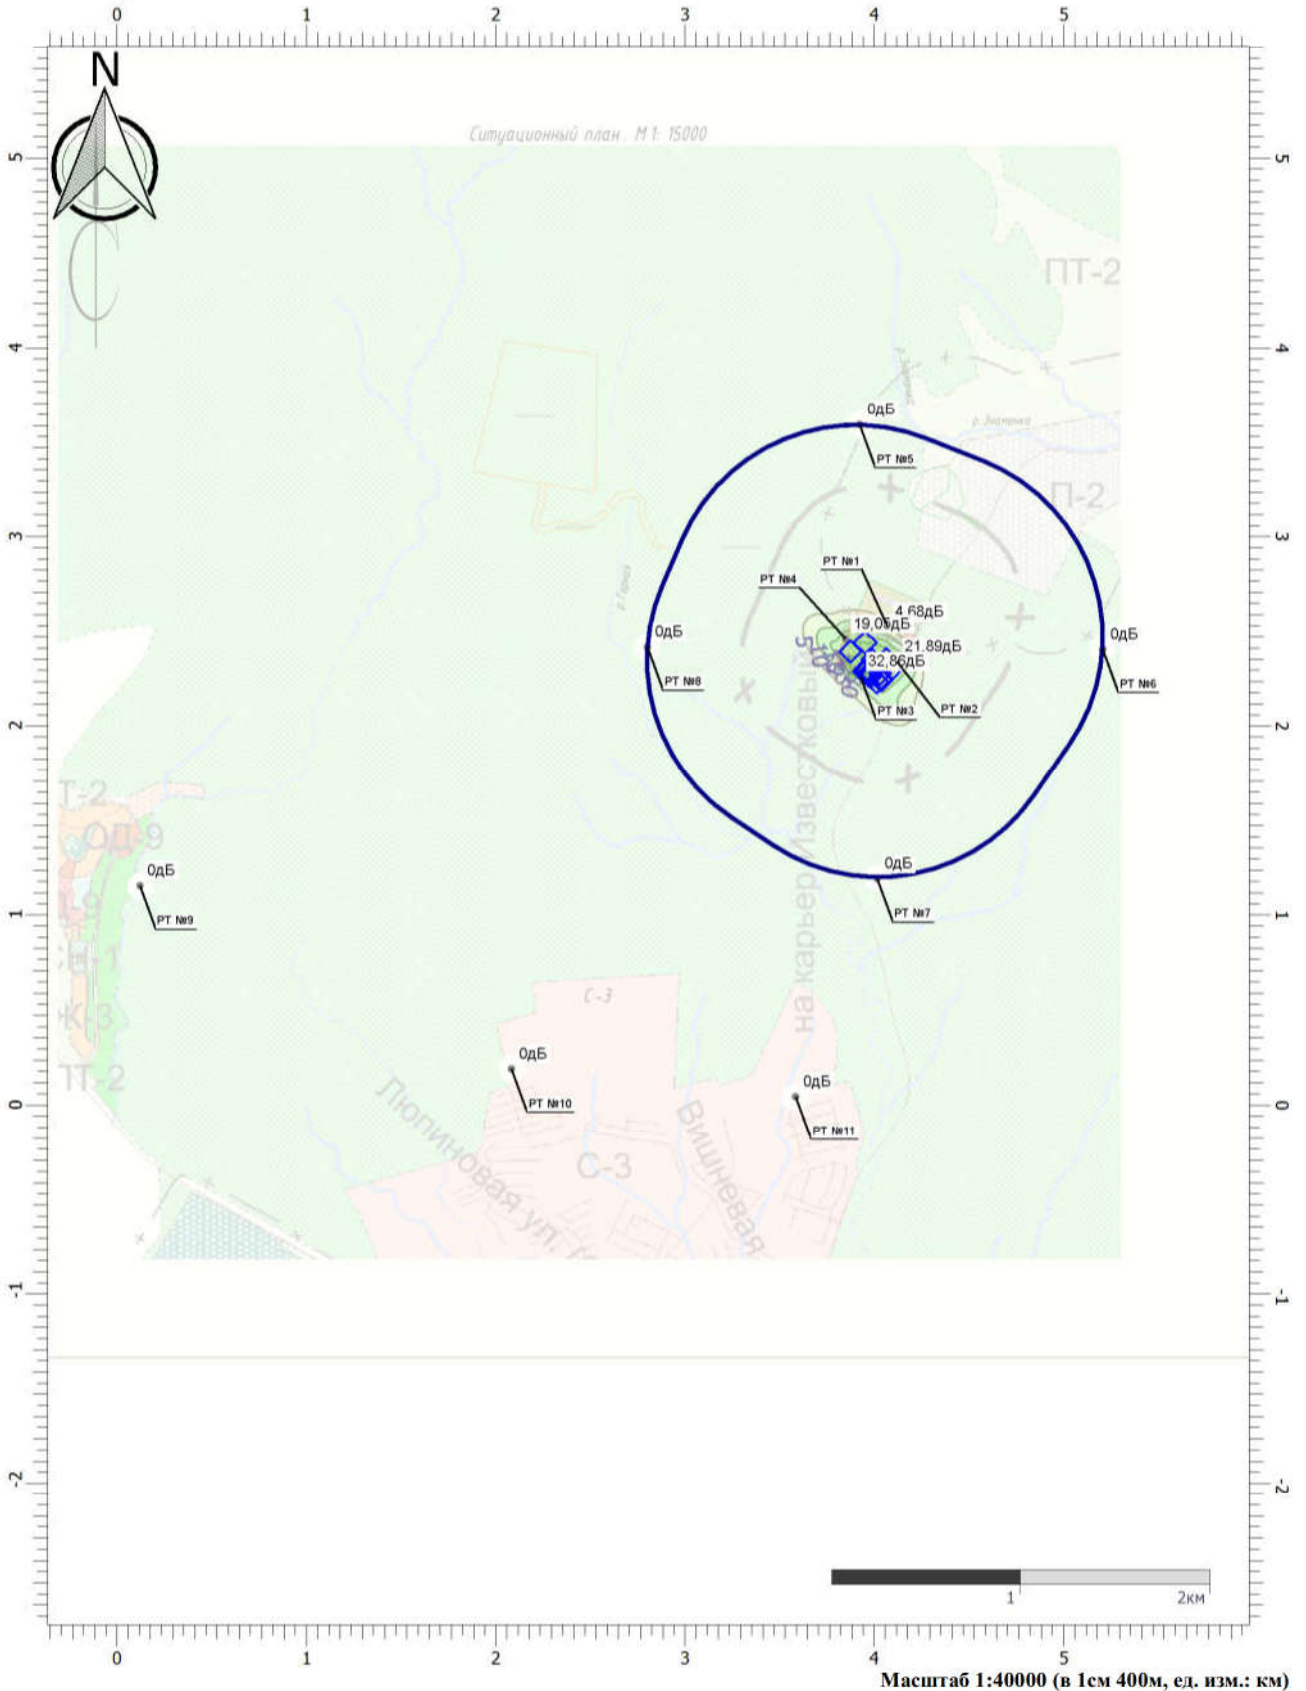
0 1 2 3 4 5

N

Ситуационный план . М 1: 15000

ПТ-2

П-2

р. Знаменка

0дБ
РТ №5

РТ №1
РТ №4
4.68дБ
19,05дБ
21.89дБ
32,86дБ
РТ №3
РТ №2

0дБ
РТ №8

0дБ
РТ №6

0дБ
РТ №7

на карьер Известковый

Т-2
ОД-9
0дБ
РТ №9
Ж-3
ПТ-2

С-3

0дБ
РТ №10

0дБ
РТ №11

Люпиновая ул.

Вишневая

С-3

5 4 3 2 1 0 -1 -2

1
2км

0 1 2 3 4 5

Масштаб 1:40000 (в 1см 400м, ед. изм.: км)